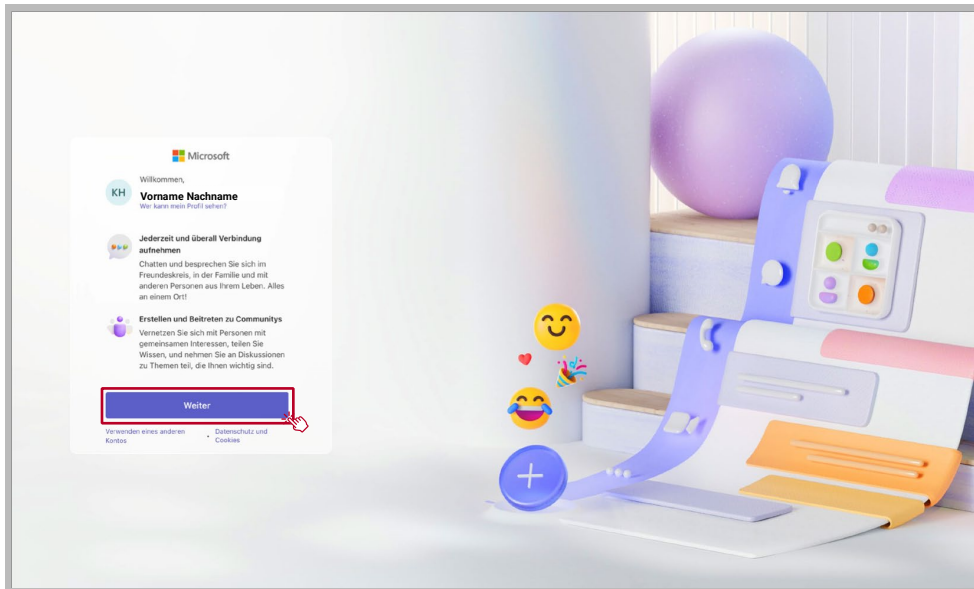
Microsoft

KH

Willkommen,

Vorname Nachname

Wer kann mein Profil sehen?

Jederzeit und überall Verbindung aufnehmen

Chatten und besprechen Sie sich im Freundeskreis, in der Familie und mit anderen Personen aus Ihrem Leben. Alles an einem Ort!

Erstellen und Beitreten zu Communitys

Vernetzen Sie sich mit Personen mit gemeinsamen Interessen, teilen Sie Wissen, und nehmen Sie an Diskussionen zu Themen teil, die Ihnen wichtig sind.

Weiter

Verwenden eines anderen Kontos

Datenschutz und Cookies